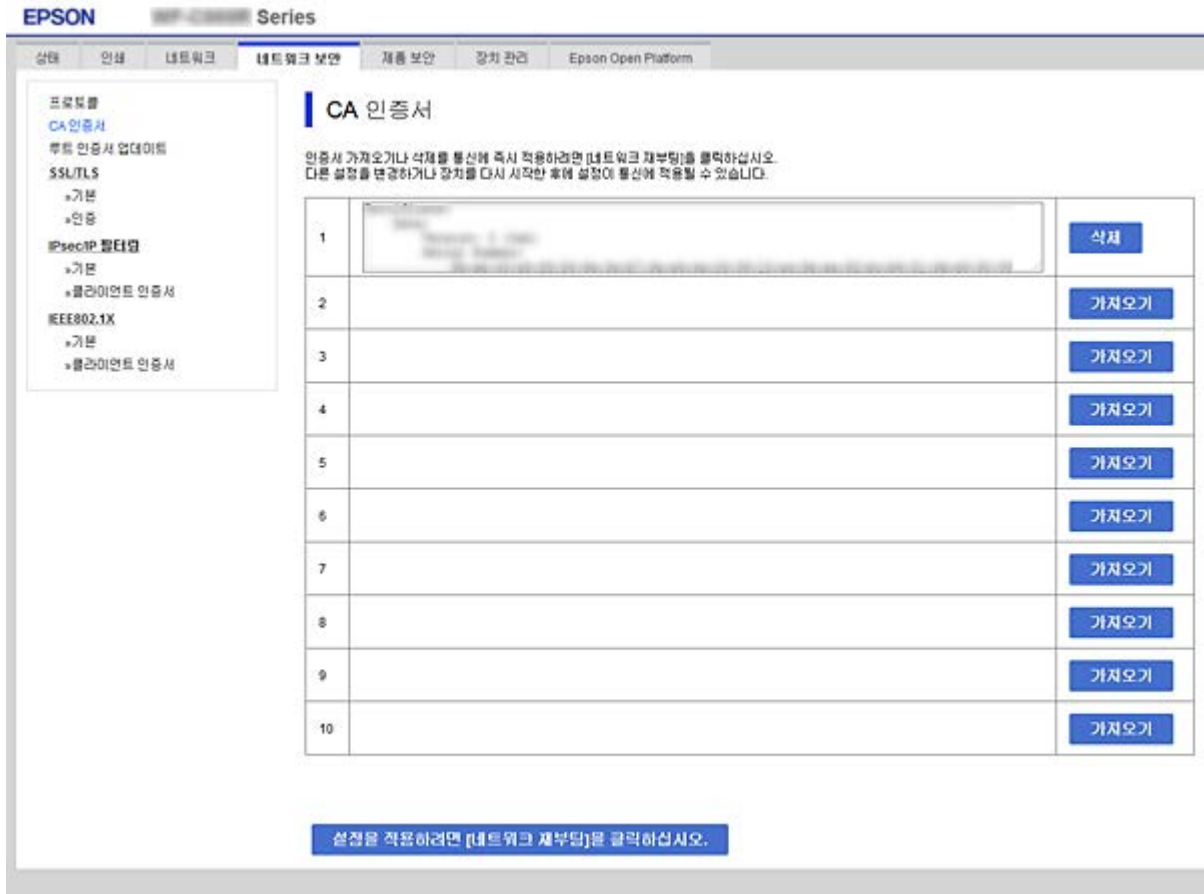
EPSON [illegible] Series

상태 인쇄 네트워크 네트워크 보안 제품 보안 장치 관리 Epson Open Platform

프로토콜
CA 인증서
루트 인증서 업데이트
SSL/TLS
»기본
»인증
IPsec/IP 필터링
»기본
»클라이언트 인증서
IEEE802.1X
»기본
»클라이언트 인증서

CA 인증서

인증서 가져오기나 삭제를 통신에 즉시 적용하려면 [네트워크 재부팅]을 클릭하십시오.
다른 설정을 변경하거나 장치를 다시 시작한 후에 설정이 통신에 적용될 수 있습니다.

| | | |
|---|---|---|
| 1 | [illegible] | 삭제 |
| 2 | | 가져오기 |
| 3 | | 가져오기 |
| 4 | | 가져오기 |
| 5 | | 가져오기 |
| 6 | | 가져오기 |
| 7 | | 가져오기 |
| 8 | | 가져오기 |
| 9 | | 가져오기 |
| 10 | | 가져오기 |

설정을 적용하려면 [네트워크 재부팅]을 클릭하십시오.